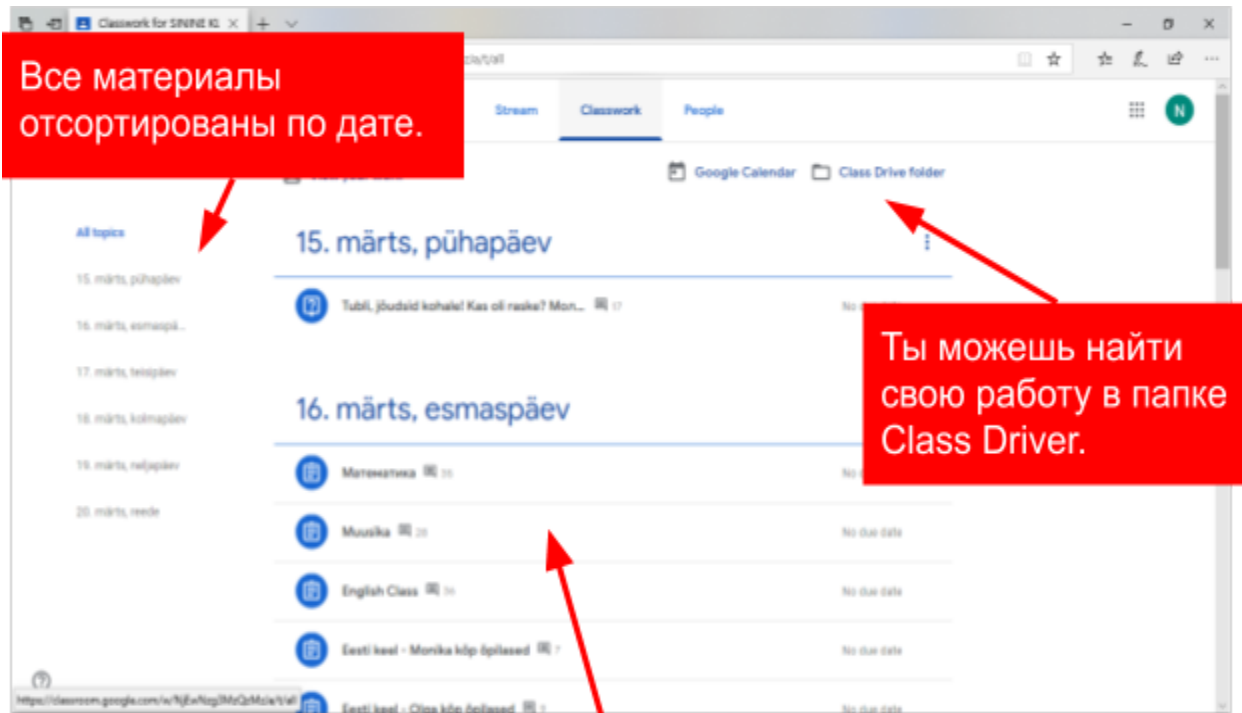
Classwork for SININE KL

Все материалы отсортированы по дате.

Stream
Classwork
People
N

Google Calendar
Class Drive folder

All topics
15. märts, pühapäev
16. märts, esmaspä...
17. märts, teisipäev
18. märts, kolmapäev
19. märts, neljapäev
20. märts, reede

15. märts, pühapäev

Tubli, jõudsid kohale! Kas oli raske? Mon... 17
No due date

Ты можешь найти свою работу в папке Class Driver.

16. märts, esmaspäev

Математика 26
Muusika 28
No due date
English Class 36
No due date
Eesti keel - Monika kõp õpilased 7
No due date
Eesti keel - Olga kõp õpilased 3

https://classroom.google.com/w/NjEwNzg3MzQzMzla/t/all